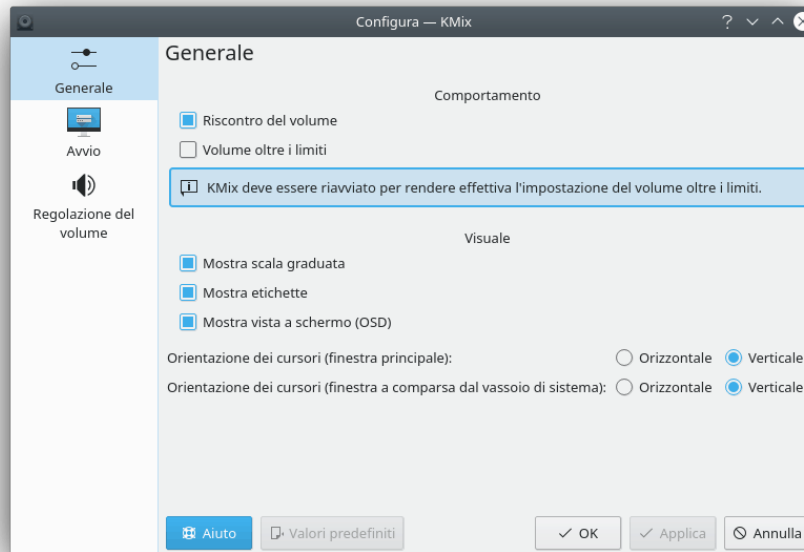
Configura — KMix

Generale

Avvio

Regolazione del volume

Generale

Comportamento

Riscontro del volume

Volume oltre i limiti

KMix deve essere riavviato per rendere effettiva l'impostazione del volume oltre i limiti.

Visuale

Mostra scala graduata

Mostra etichette

Mostra vista a schermo (OSD)

Orientazione dei cursori (finestra principale): Orizzontale Verticale

Orientazione dei cursori (finestra a comparsa dal vassoio di sistema): Orizzontale Verticale

Aiuto

Valori predefiniti

OK

Applica

Annulla